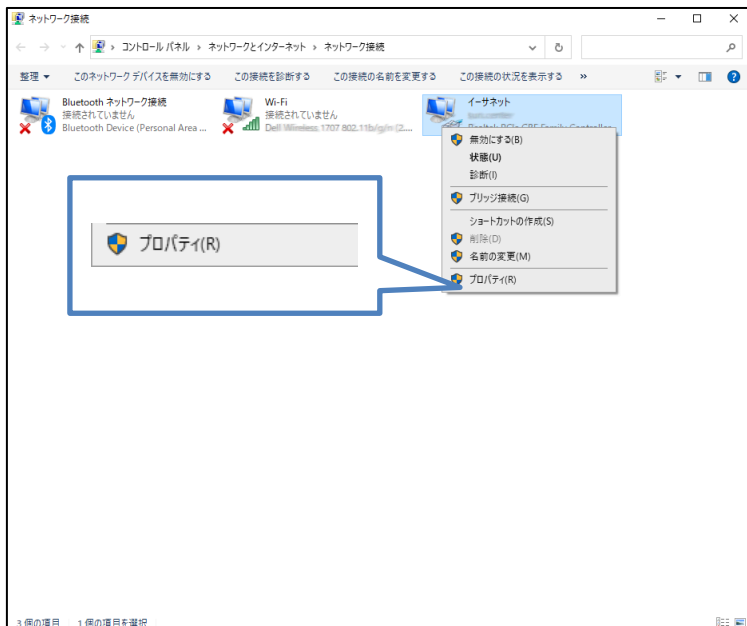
ネットワーク接続

コントロール パネル › ネットワークとインターネット › ネットワーク接続

整理 ▾ このネットワーク デバイスを無効にする この接続を診断する この接続の名前を変更する この接続の状況を表示する »

Bluetooth ネットワーク接続
接続されていません
Bluetooth Device (Personal Area ...

Wi-Fi
接続されていません
Dell Wireless 1707 802.11b/g/n (2...

イーサネット
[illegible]
Realtek PCIe GBE Family Controller

無効にする(B)
状態(U)
診断(I)
ブリッジ接続(G)
ショートカットの作成(S)
削除(D)
名前の変更(M)
プロパティ(R)

プロパティ(R)

3 個の項目 1 個の項目を選択